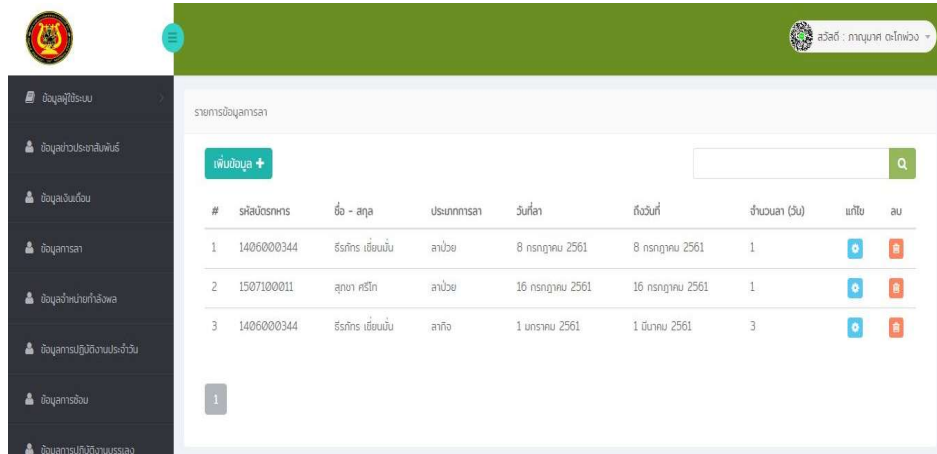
สวัสดี : กาญนาศ ตะโกพ่วง

ข้อมูลผู้ใช้ระบบ

ข้อมูลข่าวประชาสัมพันธ์

ข้อมูลเงินเดือน

ข้อมูลการลา

ข้อมูลจำหน่ายกำลังพล

ข้อมูลการปฏิบัติงานประจำวัน

ข้อมูลการซ้อม

ข้อมูลการปฏิบัติงานบรรเลง

รายการข้อมูลการลา

เพิ่มข้อมูล +

| # | รหัสบัตรทหาร | ชื่อ - สกุล | ประเภทการลา | วันที่ลา | ถึงวันที่ | จำนวนลา (วัน) | แก้ไข | ลบ |
|---|---|---|---|---|---|---|---|---|
| 1 | 1406000344 | ธีรภัทร เชี่ยนมั่น | ลาป่วย | 8 กรกฎาคม 2561 | 8 กรกฎาคม 2561 | 1 | | |
| 2 | 1507100011 | สุทชา ศรีโท | ลาป่วย | 16 กรกฎาคม 2561 | 16 กรกฎาคม 2561 | 1 | | |
| 3 | 1406000344 | ธีรภัทร เชี่ยนมั่น | ลากิจ | 1 มกราคม 2561 | 1 มีนาคม 2561 | 3 | | |

1